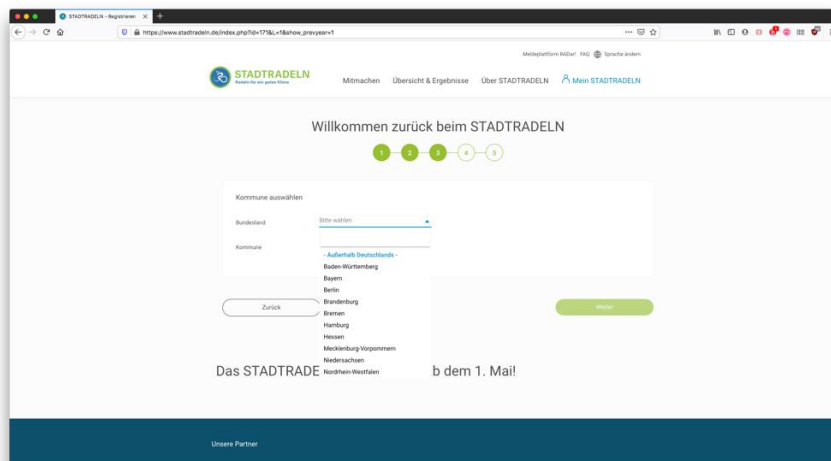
STADTRADELN - Registrieren

https://www.stadtradeln.de/index.php?id=171&L=1&show_prevyear=1

Meldeplattform RADar! FAQ Sprache ändern

STADTRADELN
Radeln für ein gutes Klima

Mitmachen Übersicht & Ergebnisse Über STADTRADELN Mein STADTRADELN

Willkommen zurück beim STADTRADELN

1 2 3 4 5

Kommune auswählen

Bundesland Bitte wählen

Kommune

- Außerhalb Deutschlands -
Baden-Württemberg
Bayern
Berlin
Brandenburg
Bremen
Hamburg
Hessen
Mecklenburg-Vorpommern
Niedersachsen
Nordrhein-Westfalen

Zurück

Weiter

Das STADTRADE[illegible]b dem 1. Mai!

Unsere Partner